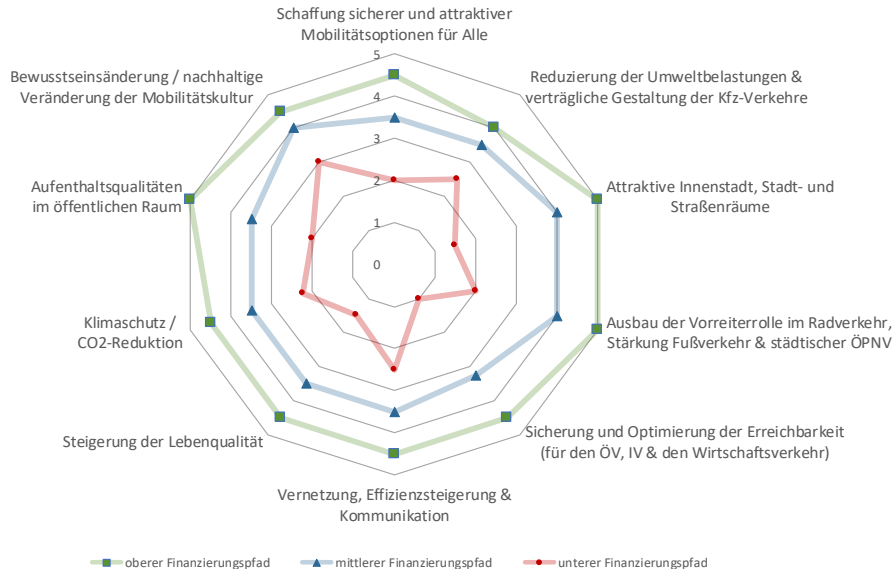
Schaffung sicherer und attraktiver Mobilitätsoptionen für Alle

Reduzierung der Umweltbelastungen & verträgliche Gestaltung der Kfz-Verkehre

Attraktive Innenstadt, Stadt- und Straßenräume

Ausbau der Vorreiterrolle im Radverkehr, Stärkung Fußverkehr & städtischer ÖPNV

Sicherung und Optimierung der Erreichbarkeit (für den ÖV, IV & den Wirtschaftsverkehr)

Vernetzung, Effizienzsteigerung & Kommunikation

Steigerung der Lebenqualität

Klimaschutz / CO2-Reduktion

Aufenthaltsqualitäten im öffentlichen Raum

Bewusstseinsänderung / nachhaltige Veränderung der Mobilitätskultur

5
4
3
2
1
0

oberer Finanzierungspfad
mittlerer Finanzierungspfad
unterer Finanzierungspfad